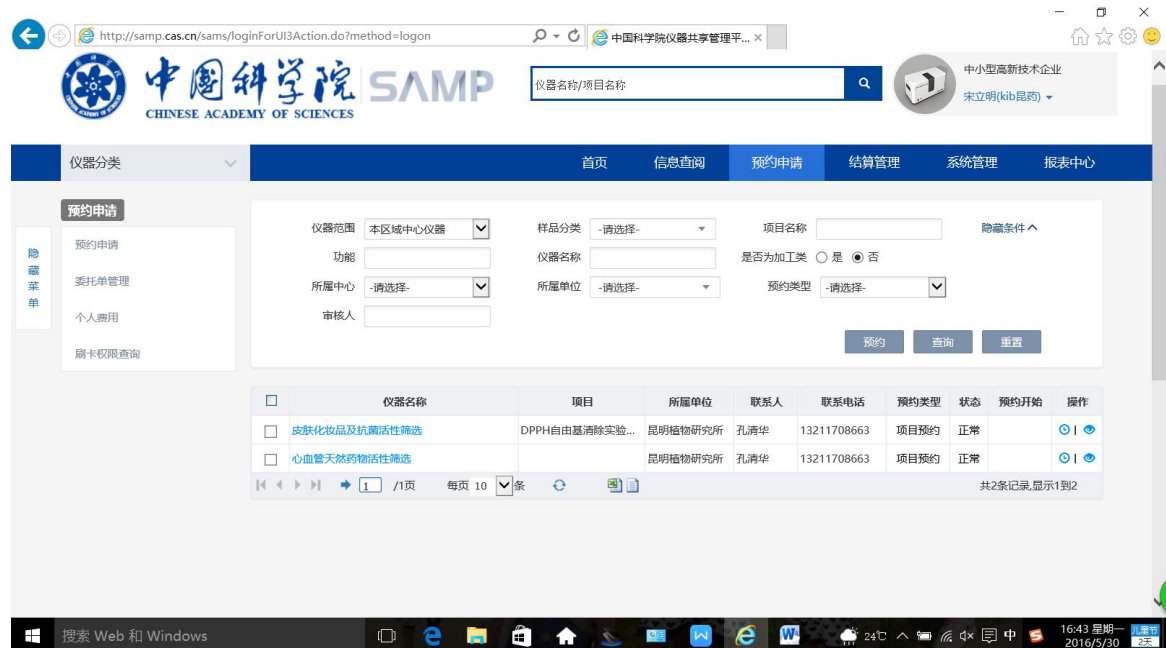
http://samp.cas.cn/sams/loginForUI3Action.do?method=logon
中国科学院仪器共享管理平... ×

中国科学院 CHINESE ACADEMY OF SCIENCES SAMP

仪器名称/项目名称

中小型高新技术企业
宋立明(kib昆药)

仪器分类

首页 信息查阅 预约申请 结算管理 系统管理 报表中心

预约申请
预约申请
委托单管理
个人费用
刷卡权限查询

隐藏菜单

仪器范围 本区域中心仪器
样品分类 -请选择-
项目名称
隐藏条件
功能
仪器名称
是否为加工类 是 否
所属中心 -请选择-
所属单位 -请选择-
预约类型 -请选择-
审核人

预约 查询 重置

| | 仪器名称 | 项目 | 所属单位 | 联系人 | 联系电话 | 预约类型 | 状态 | 预约开始 | 操作 |
|---|---|---|---|---|---|---|---|---|---|
| | 皮肤化妆品及抗菌活性筛选 | DPPH自由基清除实验... | 昆明植物研究所 | 孔清华 | 13211708663 | 项目预约 | 正常 | | |
| | 心血管天然药物活性筛选 | | 昆明植物研究所 | 孔清华 | 13211708663 | 项目预约 | 正常 | | |

1 /1页 每页 10 条
共2条记录,显示1到2

搜索 Web 和 Windows
24℃ 中 16:43 星期一 2016/5/30